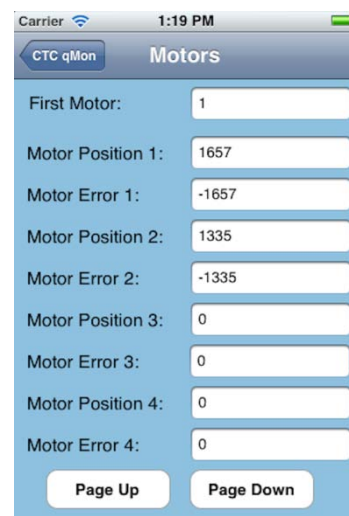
Carrier 1:19 PM

CTC qMon Motors

First Motor: 1

Motor Position 1: 1657

Motor Error 1: -1657

Motor Position 2: 1335

Motor Error 2: -1335

Motor Position 3: 0

Motor Error 3: 0

Motor Position 4: 0

Motor Error 4: 0

Page Up Page Down